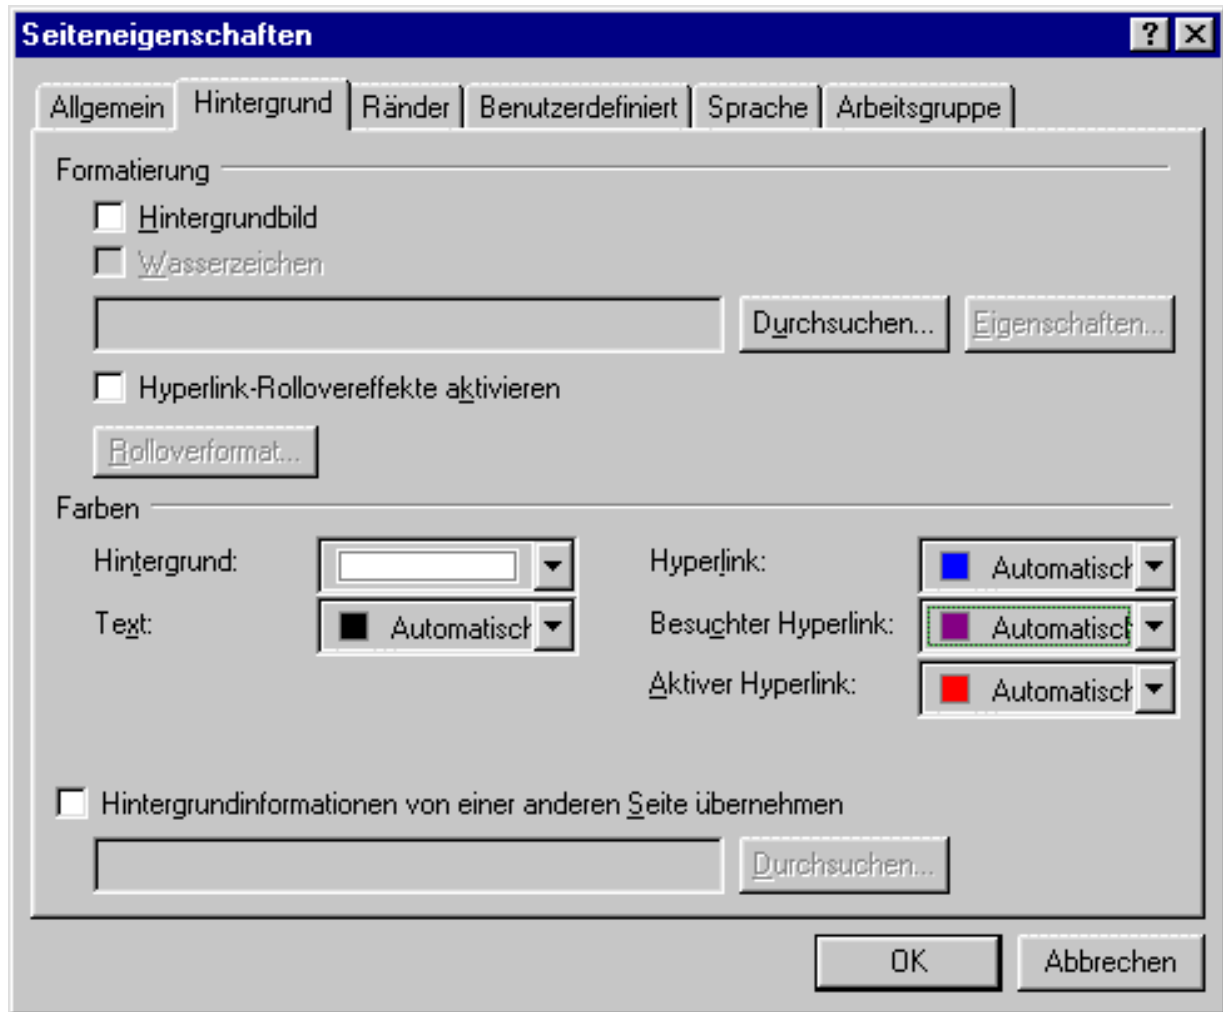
Seiteneigenschaften

?

Allgemein | Hintergrund | Ränder | Benutzerdefiniert | Sprache | Arbeitsgruppe

Formatierung

Hintergrundbild

Wasserzeichen

Durchsuchen... Eigenschaften...

Hyperlink-Rollovereffekte aktivieren

Rolloverformat...

Farben

Hintergrund:

Text: Automatisch

Hyperlink: Automatisch

Besuchter Hyperlink: Automatisch

Aktiver Hyperlink: Automatisch

Hintergrundinformationen von einer anderen Seite übernehmen

Durchsuchen...

OK Abbrechen